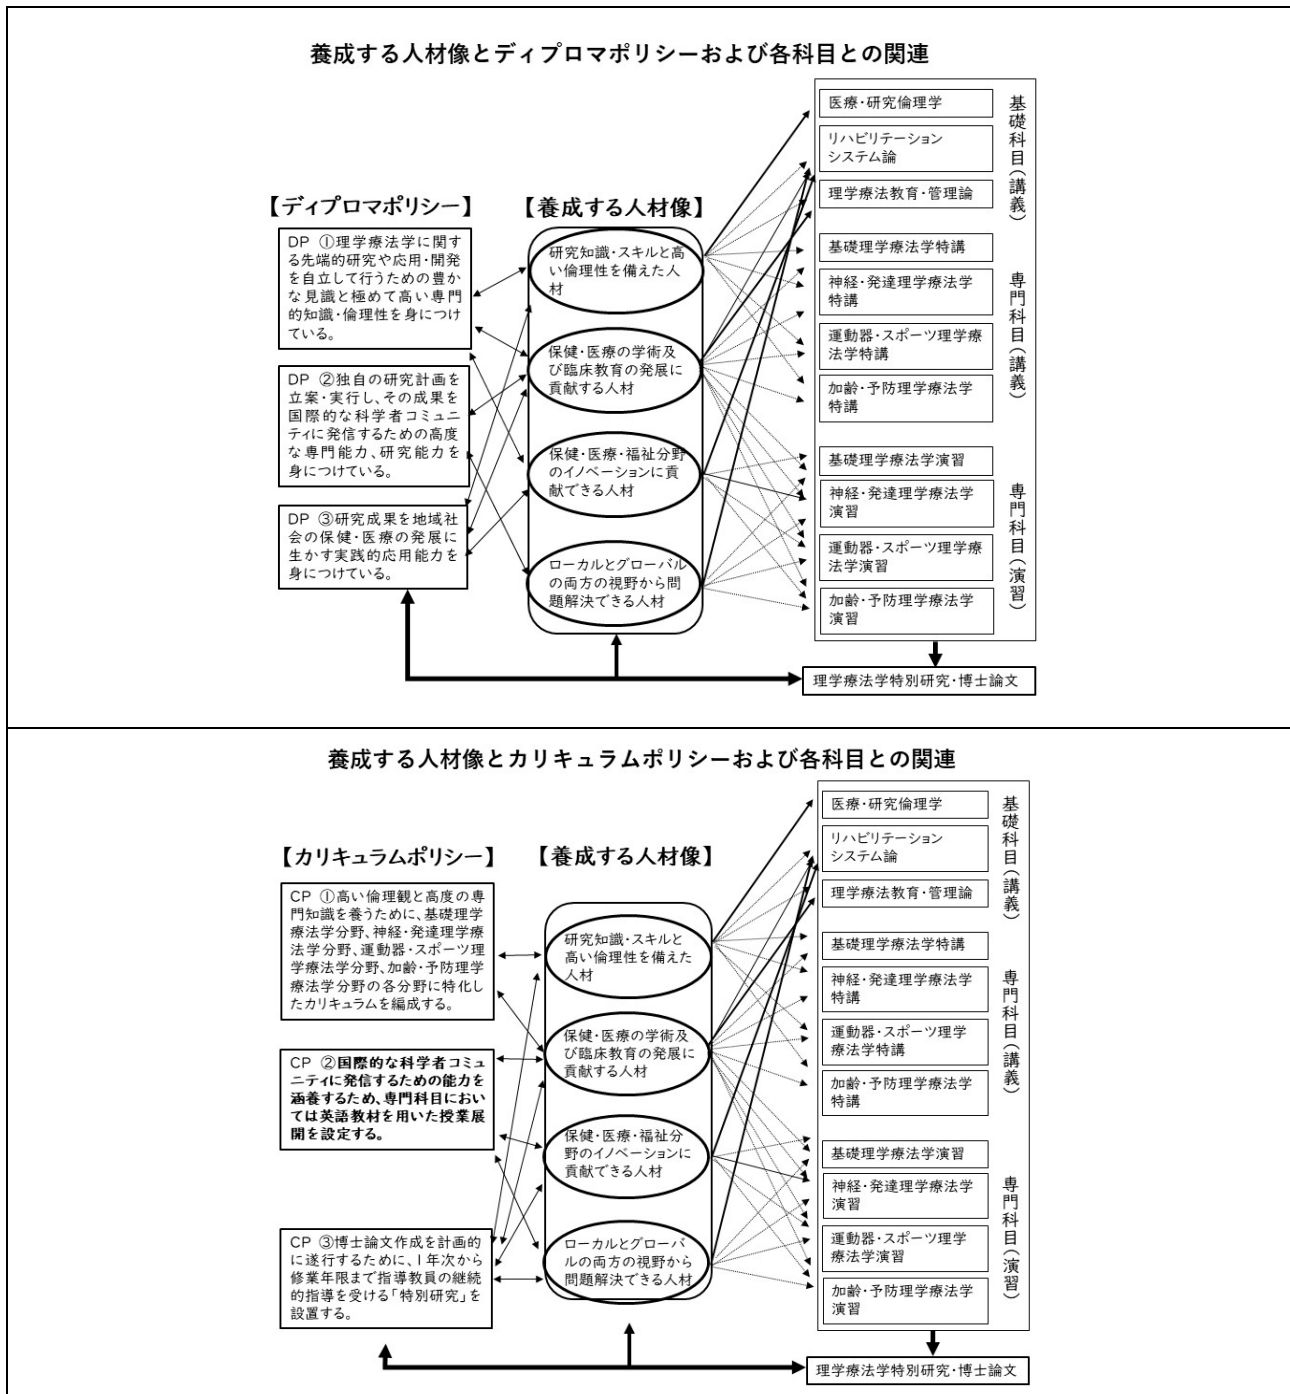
養成する人材像とディプロマポリシーおよび各科目との関連

【ディプロマポリシー】

DP ①理学療法学に関する先端的研究や応用・開発を自立して行うための豊かな見識と極めて高い専門的知識・倫理性を身につけている。

DP ②独自の研究計画を立案・実行し、その成果を国際的な科学者コミュニティに発信するための高度な専門能力、研究能力を身につけている。

DP ③研究成果を地域社会の保健・医療の発展に生かす実践的応用能力を身につけている。

【養成する人材像】

研究知識・スキルと高い倫理性を備えた人材

保健・医療の学術及び臨床教育の発展に貢献する人材

保健・医療・福祉分野のイノベーションに貢献できる人材

ローカルとグローバルの両方の視野から問題解決できる人材

医療・研究倫理学

リハビリテーションシステム論

理学療法教育・管理論

基礎科目（講義）

基礎理学療法学特講

神経・発達理学療法学特講

運動器・スポーツ理学療法学特講

加齢・予防理学療法学特講

専門科目（講義）

基礎理学療法学演習

神経・発達理学療法学演習

運動器・スポーツ理学療法学演習

加齢・予防理学療法学演習

専門科目（演習）

理学療法学特別研究・博士論文

養成する人材像とカリキュラムポリシーおよび各科目との関連

【カリキュラムポリシー】

CP ①高い倫理観と高度の専門知識を養うために、基礎理学療法学分野、神経・発達理学療法学分野、運動器・スポーツ理学療法学分野、加齢・予防理学療法学分野の各分野に特化したカリキュラムを編成する。

CP ②国際的な科学者コミュニティに発信するための能力を涵養するため、専門科目においては英語教材を用いた授業展開を設定する。

CP ③博士論文作成を計画的に遂行するために、1年次から修業年限まで指導教員の継続的指導を受ける「特別研究」を設置する。

【養成する人材像】

研究知識・スキルと高い倫理性を備えた人材

保健・医療の学術及び臨床教育の発展に貢献する人材

保健・医療・福祉分野のイノベーションに貢献できる人材

ローカルとグローバルの両方の視野から問題解決できる人材

医療・研究倫理学

リハビリテーションシステム論

理学療法教育・管理論

基礎科目（講義）

基礎理学療法学特講

神経・発達理学療法学特講

運動器・スポーツ理学療法学特講

加齢・予防理学療法学特講

専門科目（講義）

基礎理学療法学演習

神経・発達理学療法学演習

運動器・スポーツ理学療法学演習

加齢・予防理学療法学演習

専門科目（演習）

理学療法学特別研究・博士論文